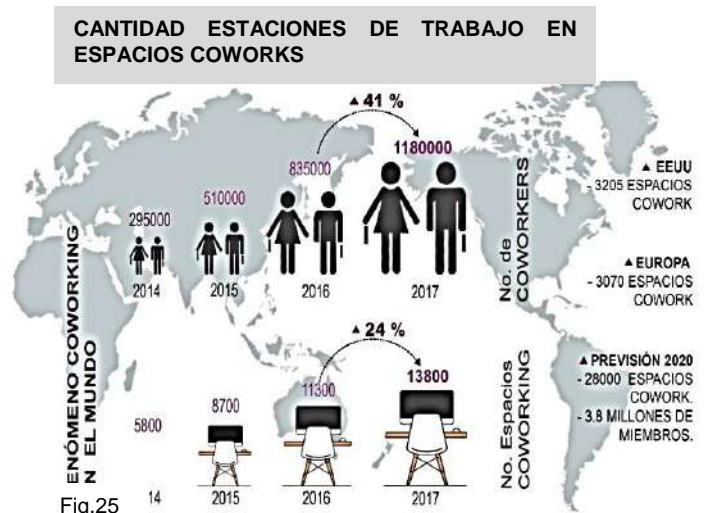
CANTIDAD ESTACIONES DE TRABAJO EN ESPACIOS COWORKS

▲41 %

295000 510000 835000 1180000

2014 2015 2016 2017

No. de COWORKERS

▲ EEUU
- 3205 ESPACIOS COWORK

▲ EUROPA
- 3070 ESPACIOS COWORK

ENÓMENO COWORKING N EL MUNDO

▲24 %

5800 8700 11300 13800

14 2015 2016 2017

No. Espacios COWORKING

▲ PREVISIÓN 2020
- 28000 ESPACIOS COWORK.
- 3.8 MILLONES DE MIEMBROS.

Fig.25